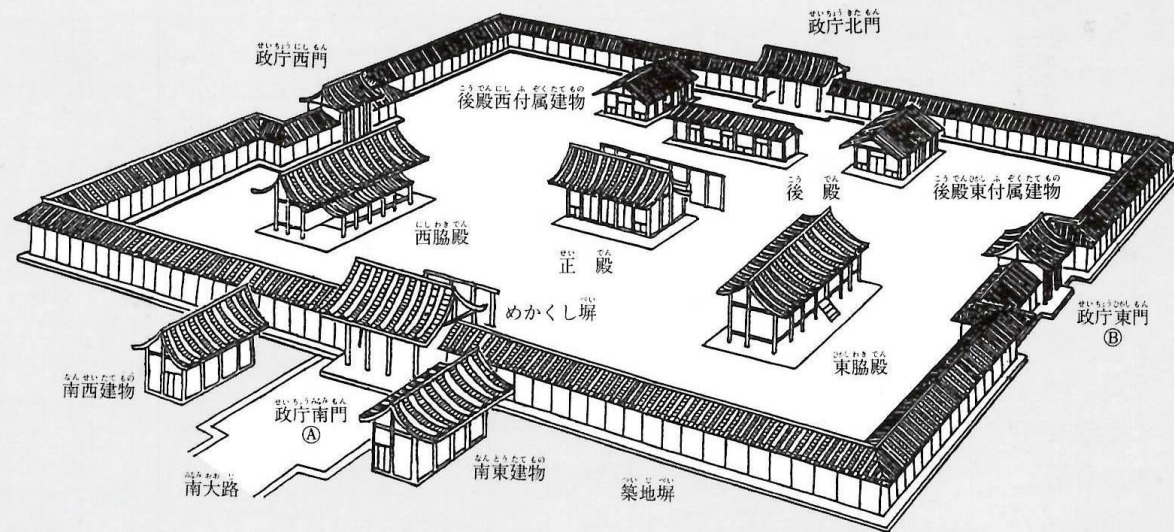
せいちょうきたもん
政庁北門

せいちょうにしもん
政庁西門

こうでんにしふぞくたてもの
後殿西付属建物

こう でん
後 殿

こうでんひがしふぞくたてもの
後殿東付属建物

にしわきでん
西脇殿

せい でん
正 殿

めかくし塀

せいちょうひがしもん
政庁東門
Ⓑ

なんせいたてもの
南西建物

せいちょうみなみもん
政庁南門
Ⓐ

ひがしわきでん
東脇殿

みなみおおじ
南大路

なんとうたてもの
南東建物

ついじべい
築地塀